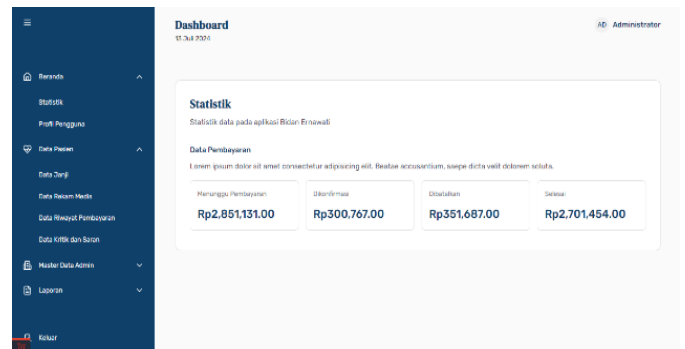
Beranda

Statistik

Profil Pengguna

Data Pasien

Data Janji

Data Rekam Medis

Data Riwayat Pembayaran

Data Kritik dan Saran

Master Data Admin

Laporan

Keluar

Dashboard

31 Juli 2024

AD Administrator

Statistik

Statistik data pada aplikasi Bidan Ernawati

Data Pembayaran

Lorem ipsum dolor sit amet consectetur adipisicing elit. Beatae accusantium, saepe dicta velit dolorem soluta.

| Menunggu Pembayaran | Dikonfirmasi | Dibatalkan | Selesai |
|---|---|---|---|
| Rp2,851,131.00 | Rp300,767.00 | Rp351,687.00 | Rp2,701,454.00 |